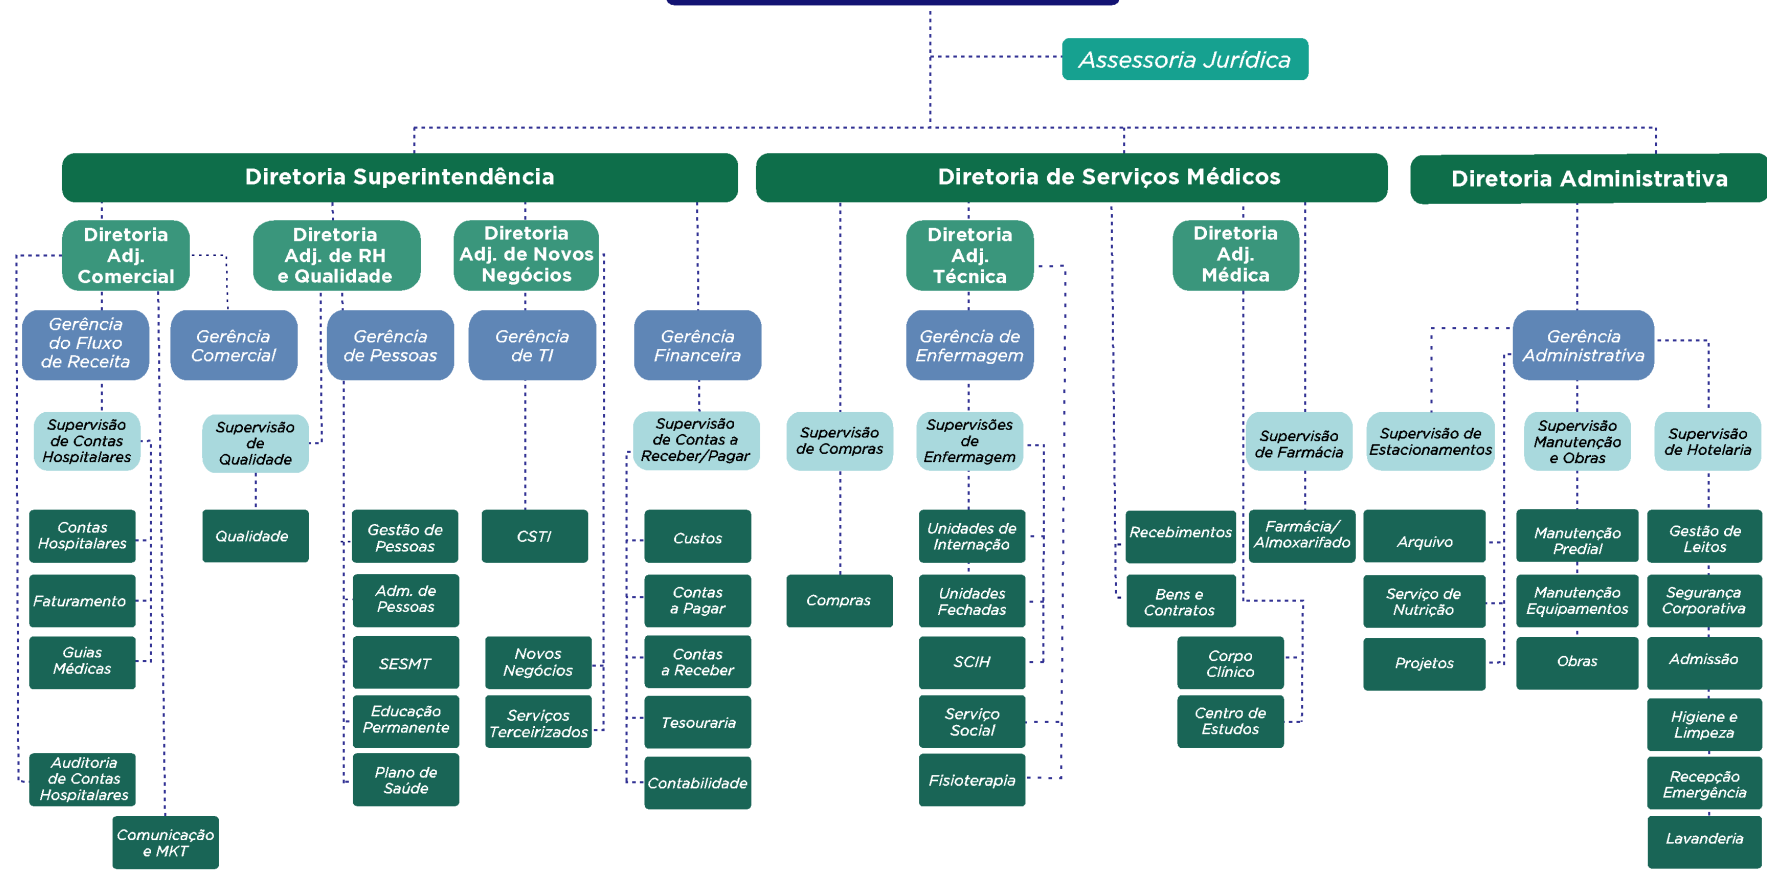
Assessoria Jurídica

Diretoria Superintendência

Diretoria Adj. Comercial

Diretoria Adj. de RH e Qualidade

Diretoria Adj. de Novos Negócios

Gerência do Fluxo de Receita

Gerência Comercial

Gerência de Pessoas

Gerência de TI

Gerência Financeira

Supervisão de Contas Hospitalares

Supervisão de Qualidade

Supervisão de Contas a Receber/Pagar

Contas Hospitalares

Faturamento

Guias Médicas

Auditoria de Contas Hospitalares

Comunicação e MKT

Qualidade

Gestão de Pessoas

Adm. de Pessoas

SESMT

Educação Permanente

Plano de Saúde

CSTI

Novos Negócios

Serviços Terceirizados

Custos

Contas a Pagar

Contas a Receber

Tesouraria

Contabilidade

Diretoria de Serviços Médicos

Diretoria Adj. Técnica

Diretoria Adj. Médica

Gerência de Enfermagem

Supervisão de Compras

Supervisões de Enfermagem

Supervisão de Farmácia

Compras

Unidades de Internação

Unidades Fechadas

SCIH

Serviço Social

Fisioterapia

Recebimentos

Bens e Contratos

Farmácia/ Almoxarifado

Corpo Clínico

Centro de Estudos

Diretoria Administrativa

Gerência Administrativa

Supervisão de Estacionamentos

Supervisão Manutenção e Obras

Supervisão de Hotelaria

Arquivo

Serviço de Nutrição

Projetos

Manutenção Predial

Manutenção Equipamentos

Obras

Gestão de Leitos

Segurança Corporativa

Admissão

Higiene e Limpeza

Recepção Emergência

Lavanderia